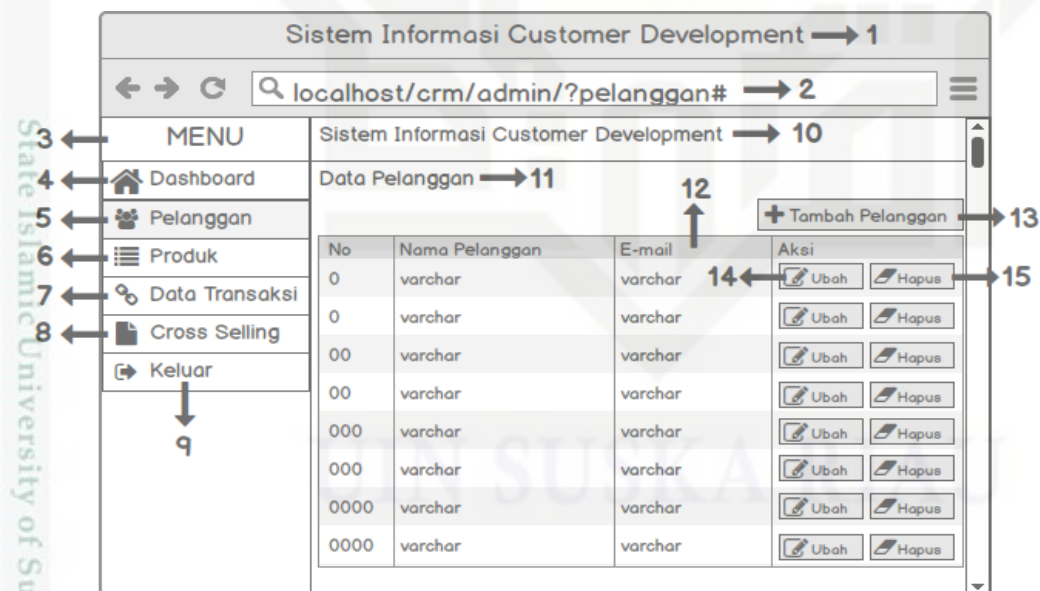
Sistem Informasi Customer Development 1

localhost/crm/admin/?pelanggan# 2

3 MENU
4 Dashboard
5 Pelanggan
6 Produk
7 Data Transaksi
8 Cross Selling
Keluar
9

Sistem Informasi Customer Development 10

Data Pelanggan 11

12

Tambah Pelanggan 13

| No | Nama Pelanggan | E-mail | Aksi |
|---|---|---|---|
| 0 | varchar | varchar | 14 Ubah Hapus 15 |
| 0 | varchar | varchar | Ubah Hapus |
| 00 | varchar | varchar | Ubah Hapus |
| 00 | varchar | varchar | Ubah Hapus |
| 000 | varchar | varchar | Ubah Hapus |
| 000 | varchar | varchar | Ubah Hapus |
| 0000 | varchar | varchar | Ubah Hapus |
| 0000 | varchar | varchar | Ubah Hapus |

State Islamic University of Su
UIN SUSKA RIAU